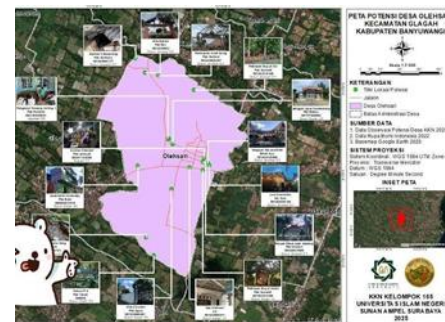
PETA POTENSI DESA OLEHSARI
KECAMATAN GLAGAH
KABUPATEN BANYUWANGI

KETERANGAN
Titik Lokasi Potensi
Jalan
Desa Olehsari
Batas Administrasi Desa

SUMBER DATA
1. Data Observasi Potensi Desa KKN 2025
2. Data Rupa Bumi Indonesia 2023
3. Basemap Google Earth 2025

SISTEM PROYEKSI
Sistem Koordinat : WGS 1984 UTM Zone
Proyeksi : Transverse Mercator
Datum : WGS 1984
Satuan : Degree Minute Second

INSET PETA

KKN KELOMPOK 155
UNIVERSITAS ISLAM NEGERI
SUNAN AMPEL SURABAYA
2025

Olehsari